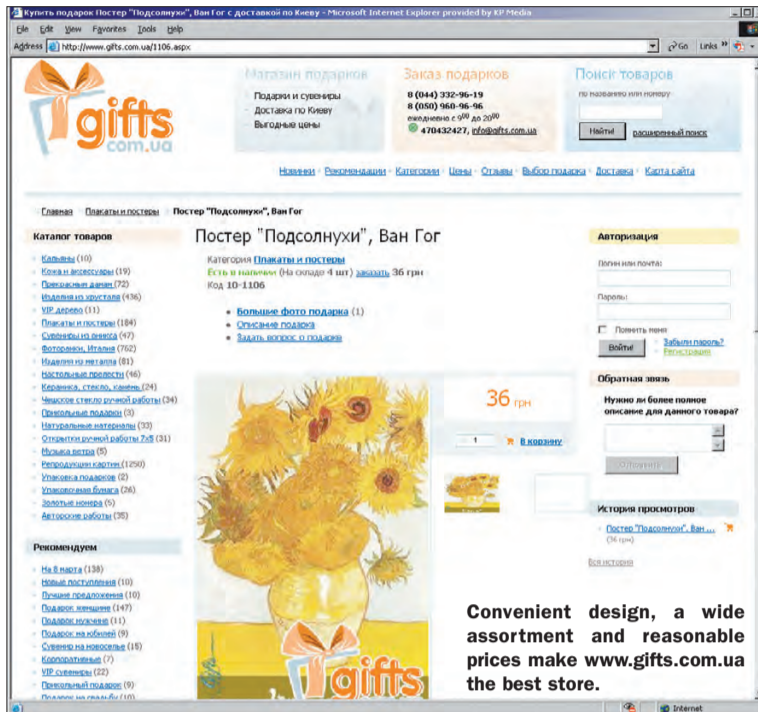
Купить подарок Постер "Подсолнухи", Ван Гог с доставкой по Киеву - Microsoft Internet Explorer provided by KP Media

File Edit View Favorites Tools Help

Address http://www.gifts.com.ua/1106.aspx

Go Links

gifts com.ua

Магазин подарков
Подарки и сувениры
Доставка по Киеву
Выгодные цены

Заказ подарков
8 (044) 332-96-19
8 (050) 960-96-96
ежедневно с $9^{00}$ до $20^{00}$
470432427, info@gifts.com.ua

Поиск товаров
по названию или номеру
Найти расширенный поиск

Новинки · Рекомендации · Категории · Цены · Отзывы · Выбор подарка · Доставка · Карта сайта

Главная · Плакаты и постеры · Постер "Подсолнухи", Ван Гог

Каталог товаров
Кальяны (10)
Кожа и аксессуары (19)
Прекрасным дамам (72)
Изделия из хрусталя (436)
VIP дерево (11)
Плакаты и постеры (184)
Сувениры из оникса (47)
Фоторамки, Италия (762)
Изделия из металла (81)
Настольные прелести (46)
Керамика, стекло, камень (24)
Чешское стекло ручной работы (34)
Прикольные подарки (3)
Натуральные материалы (33)
Открытки ручной работы 7х5 (31)
Музыка ветра (5)
Репродукции картин (1250)
Упаковка подарков (2)
Упаковочная бумага (26)
Золотые номера (5)
Авторские работы (35)

Рекомендуем
На 8 марта (138)
Новые поступления (10)
Лучшие предложения (10)
Подарок женщине (147)
Подарок мужчине (11)
Подарок на юбилей (9)
Сувенир на новоселье (15)
Корпоративные (7)
VIP сувениры (22)
Прикольный подарок (9)
Подарок на свадьбу (10)

Постер "Подсолнухи", Ван Гог

Категория Плакаты и постеры
Есть в наличии (На складе 4 шт) заказать 36 грн
Код 10-1106

Большие фото подарка (1)
Описание подарка
Задать вопрос о подарке

36 грн

1 В корзину

Авторизация
Логин или почта:
Пароль:
Помнить меня
Войти! Забыли пароль? Регистрация

Обратная связь
Нужно ли более полное описание для данного товара?
Отправить

История просмотров
Постер "Подсолнухи", Ван ...
(36 грн)
Вся история

Convenient design, a wide assortment and reasonable prices make www.gifts.com.ua the best store.

Internet